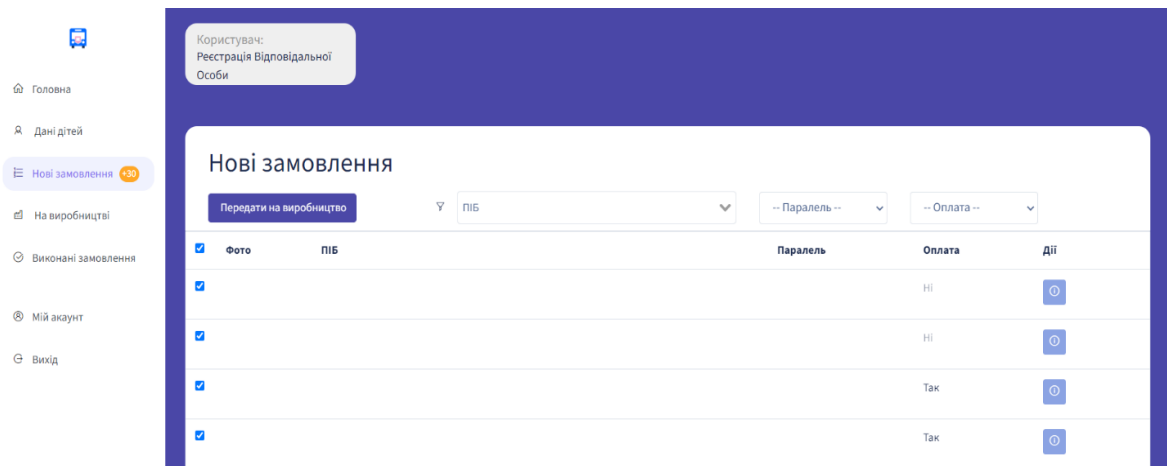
Головна

Дані дітей

Нові замовлення +30

На виробництві

Виконані замовлення

Мій акаунт

Вихід

Користувач:
Реєстрація Відповідальної Особи

Нові замовлення

Передати на виробництво

ПІБ

-- Паралель --

-- Оплата --

| Фото | ПІБ | Паралель | Оплата | Дії |
|---|---|---|---|---|
| | | | Ні | |
| | | | Ні | |
| | | | Так | |
| | | | Так | |